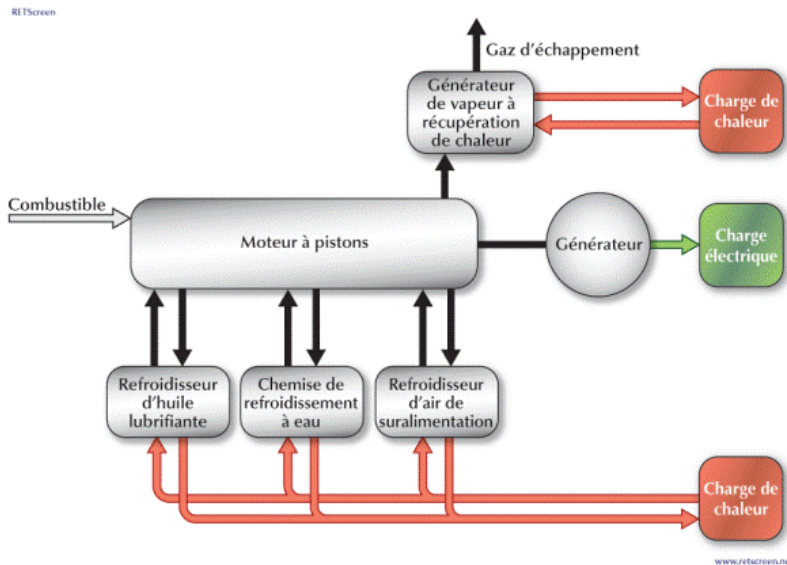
RETScreen

Gaz d'échappement

Générateur de vapeur à récupération de chaleur

Charge de chaleur

Combustible

Moteur à pistons

Générateur

Charge électrique

Refroidisseur d'huile lubrifiante

Chemise de refroidissement à eau

Refroidisseur d'air de suralimentation

Charge de chaleur

www.retscreen.n